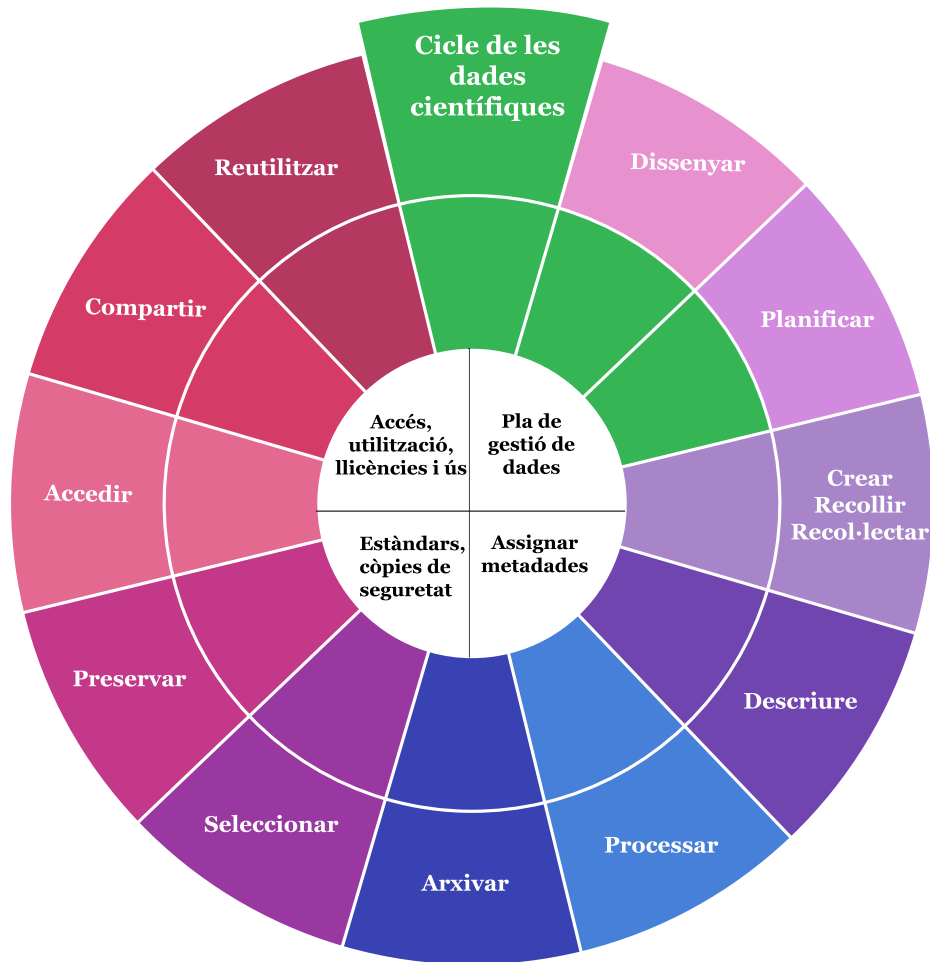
Cicle de les dades científiques

Dissenyar

Planificar

Crear
Recollir
Recol·lectar

Descriure

Processar

Arxivar

Seleccionar

Preservar

Accedir

Compartir

Reutilitzar

Pla de gestió de dades

Assignar metadades

Estàndars, còpies de seguretat

Accés, utilització, llicències i ús